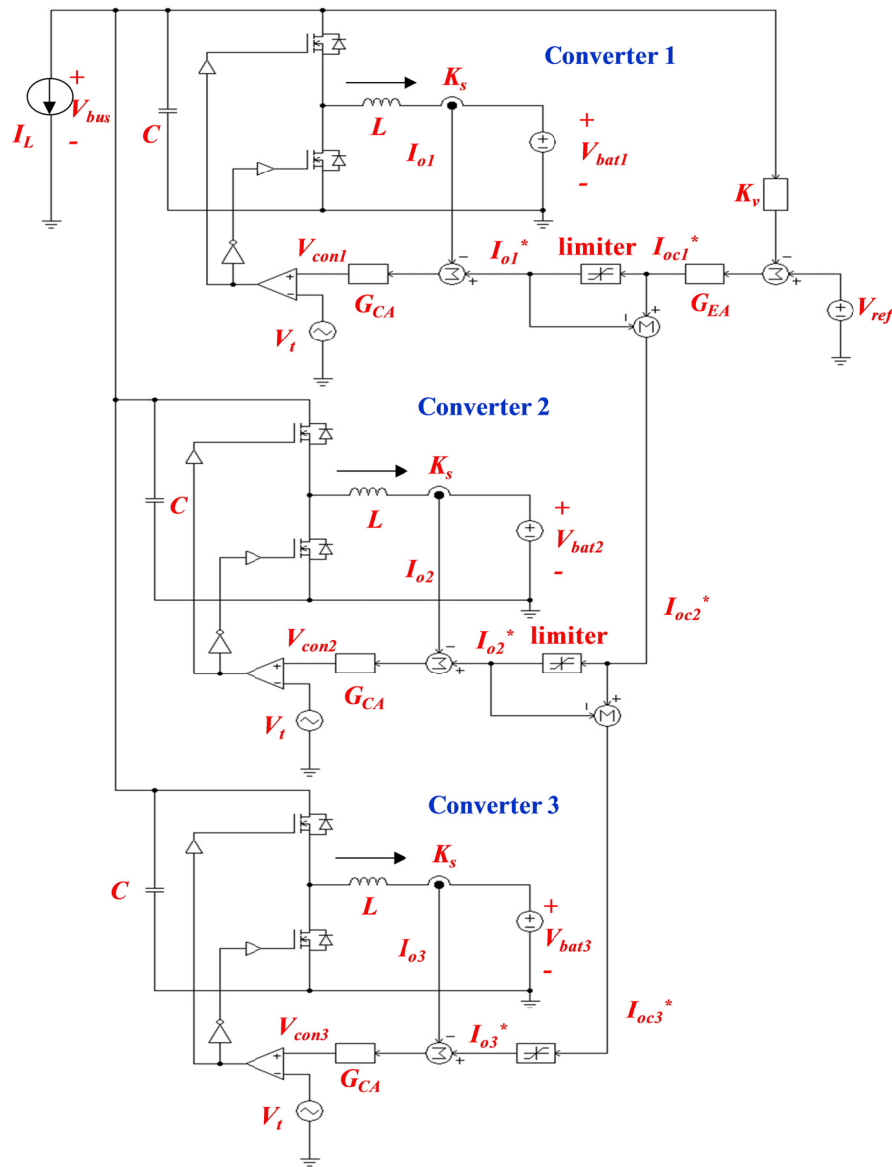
Converter 1

+
$V_{bus}$
-
$I_L$
$C$
$K_s$
$L$
$I_{o1}$
+
$V_{bat1}$
-
$K_v$
$V_{con1}$
$I_{o1}^*$
limiter
$I_{oc1}^*$
$G_{CA}$
$G_{EA}$
$V_{ref}$
$V_t$

Converter 2

$K_s$
$C$
$L$
+
$V_{bat2}$
-
$I_{o2}$
$I_{oc2}^*$
$V_{con2}$
$I_{o2}^*$
limiter
$G_{CA}$
$V_t$

Converter 3

$K_s$
$C$
$L$
+
$V_{bat3}$
-
$I_{o3}$
$I_{oc3}^*$
$V_{con3}$
$I_{o3}^*$
$G_{CA}$
$V_t$